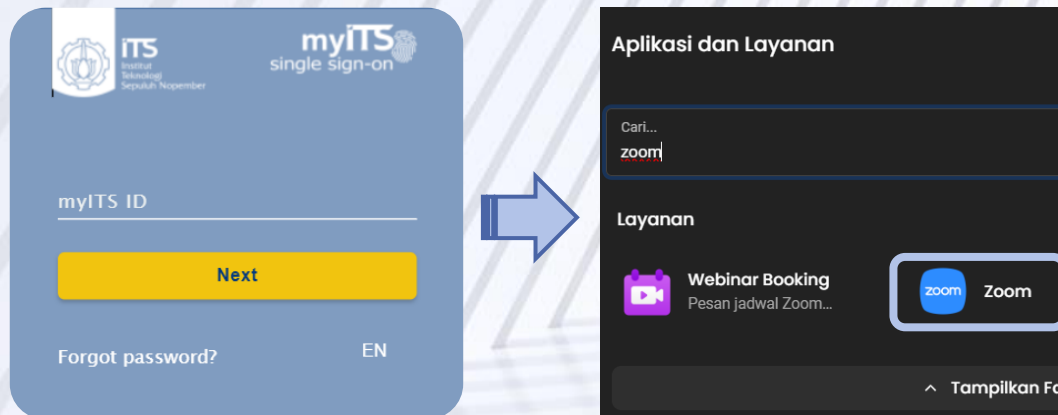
iTS
Institut Teknologi Sepuluh Nopember

myITS single sign-on

myITS ID

Next

Forgot password?

EN

Aplikasi dan Layanan

Cari...
zoom

Layanan

Webinar Booking
Pesan jadwal Zoom...

zoom

Zoom

Tampilkan Fa